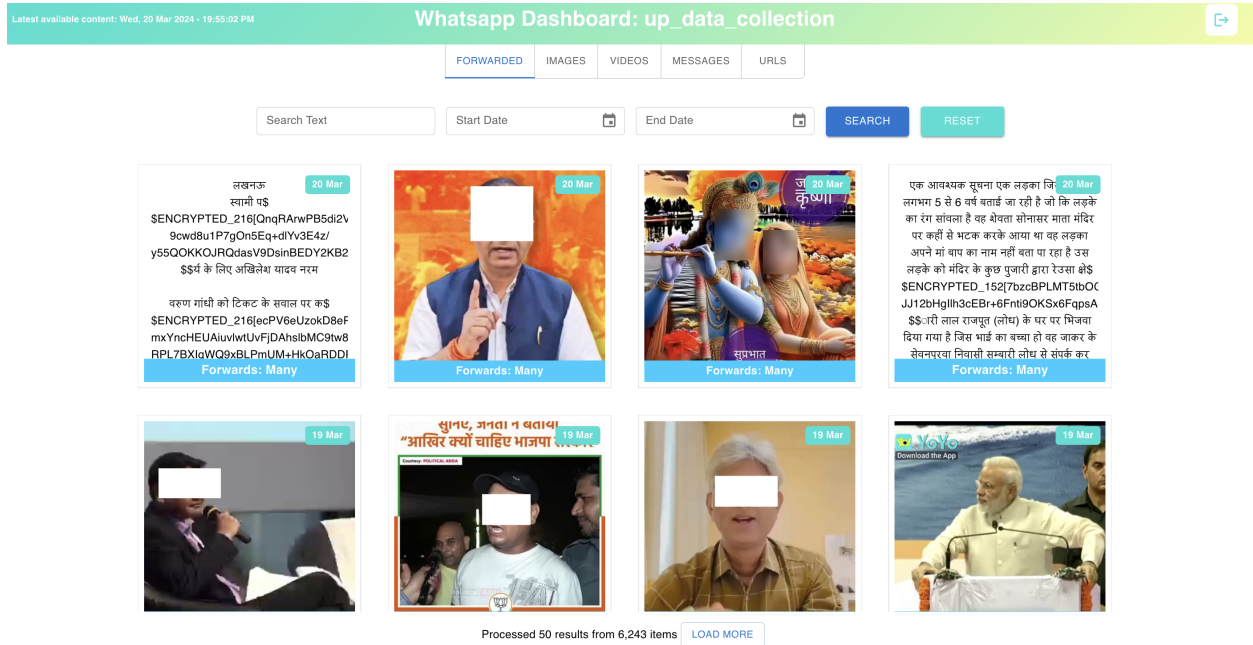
Latest available content: Wed, 20 Mar 2024 - 19:55:02 PM

Whatsapp Dashboard: up_data_collection

FORWARDED | IMAGES | VIDEOS | MESSAGES | URLS

Search Text
Start Date
End Date
SEARCH
RESET

20 Mar

लखनऊ
स्वामी प$
$ENCRYPTED_216[QnqRArwPB5di2V
9cwd8u1P7gOn5Eq+dlYv3E4z/
y55QOKKOJRQdasV9DsinBEDY2KB2
$$र्य के लिए अखिलेश यादव नरम

वरुण गांधी को टिकट के सवाल पर क$
$ENCRYPTED_216[ecPV6eUzokD8eF
mxYncHEUAiuvIwtUvFjDAhslbMC9tw8
RPL7BXIqWQ9xBLPmUM+HkOaRDDI

Forwards: Many

20 Mar

Forwards: Many

20 Mar

जय कृष्णा

सुप्रभात

Forwards: Many

20 Mar

एक आवश्यक सूचना एक लड़का जि
लगभग 5 से 6 वर्ष बताई जा रही है जो कि लड़के का रंग सांवला है वह श्वेता सोनासर माता मंदिर पर कहीं से भटक करके आया था वह लड़का अपने मां बाप का नाम नहीं बता पा रहा है उस लड़के को मंदिर के कुछ पुजारी द्वारा रेउसा क्षे$
$ENCRYPTED_152[7bzcBPLMT5tbOC
JJ12bHglIh3cEBr+6Fnti9OKSx6FqpsA
$$ारी लाल राजपूत (लोध) के घर पर भिजवा दिया गया है जिस भाई का बच्चा हो वह जाकर के सेवनपरवा निवासी सम्बारी लोध से संपर्क कर

Forwards: Many

19 Mar

19 Mar

सुनिए, जनता ने बताया
"आखिर क्यों चाहिए भाजपा सरकार"

Courtesy: POLITICAL ADDA

19 Mar

19 Mar

YoYo
Download the App

Processed 50 results from 6,243 items
LOAD MORE